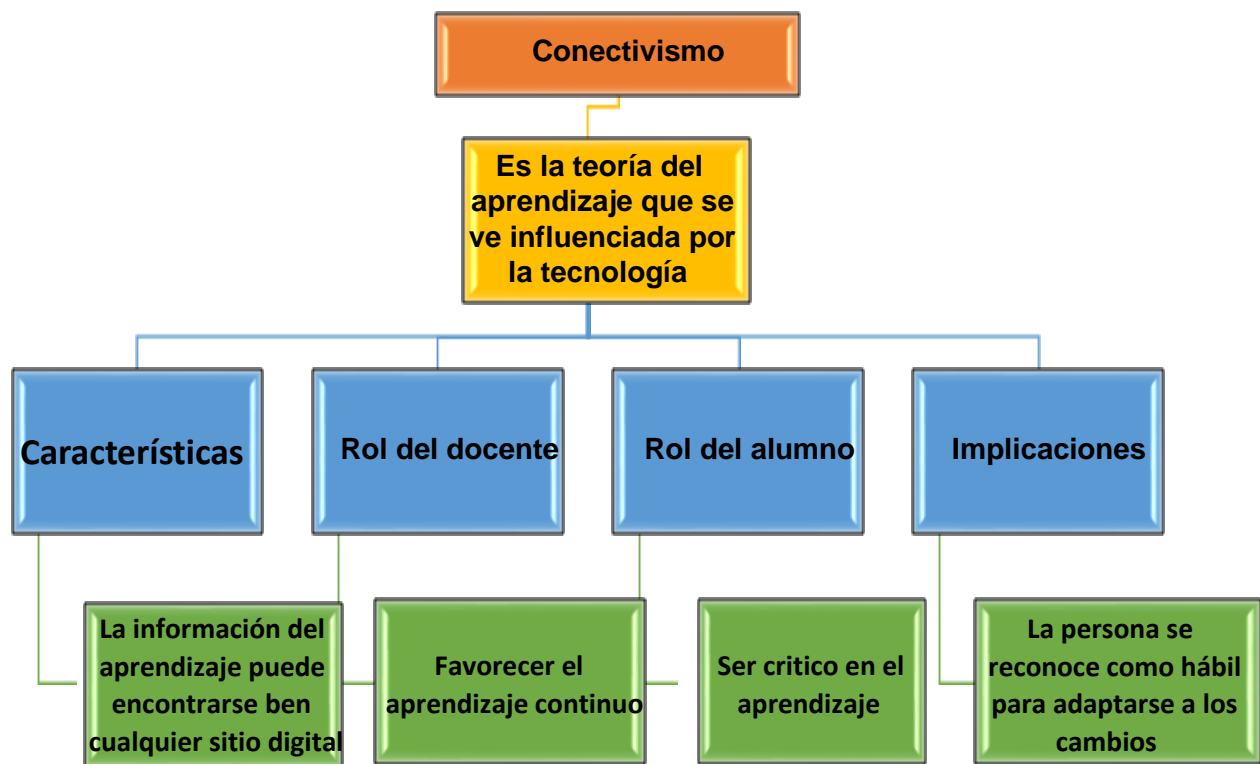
Conectivismo

Es la teoría del aprendizaje que se ve influenciada por la tecnología

Características

Rol del docente

Rol del alumno

Implicaciones

La información del aprendizaje puede encontrarse ben cualquier sitio digital

Favorecer el aprendizaje continuo

Ser critico en el aprendizaje

La persona se reconoce como hábil para adaptarse a los cambios